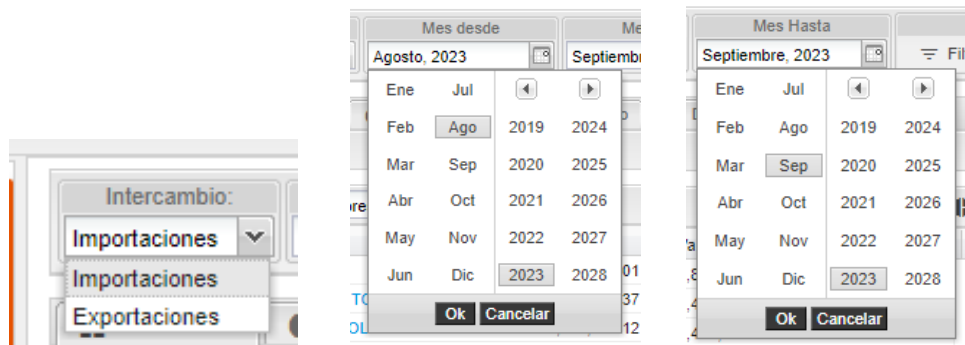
Intercambio:
Importaciones
Importaciones
Exportaciones

Mes desde
Agosto, 2023
Me
Septiemb
Ene Jul
Feb Ago 2019 2024
Mar Sep 2020 2025
Abr Oct 2021 2026
May Nov 2022 2027
Jun Dic 2023 2028
Ok Cancelar

Mes Hasta
Septiembre, 2023
Fil
Ene Jul
Feb Ago 2019 2024
Mar Sep 2020 2025
Abr Oct 2021 2026
May Nov 2022 2027
Jun Dic 2023 2028
Ok Cancelar